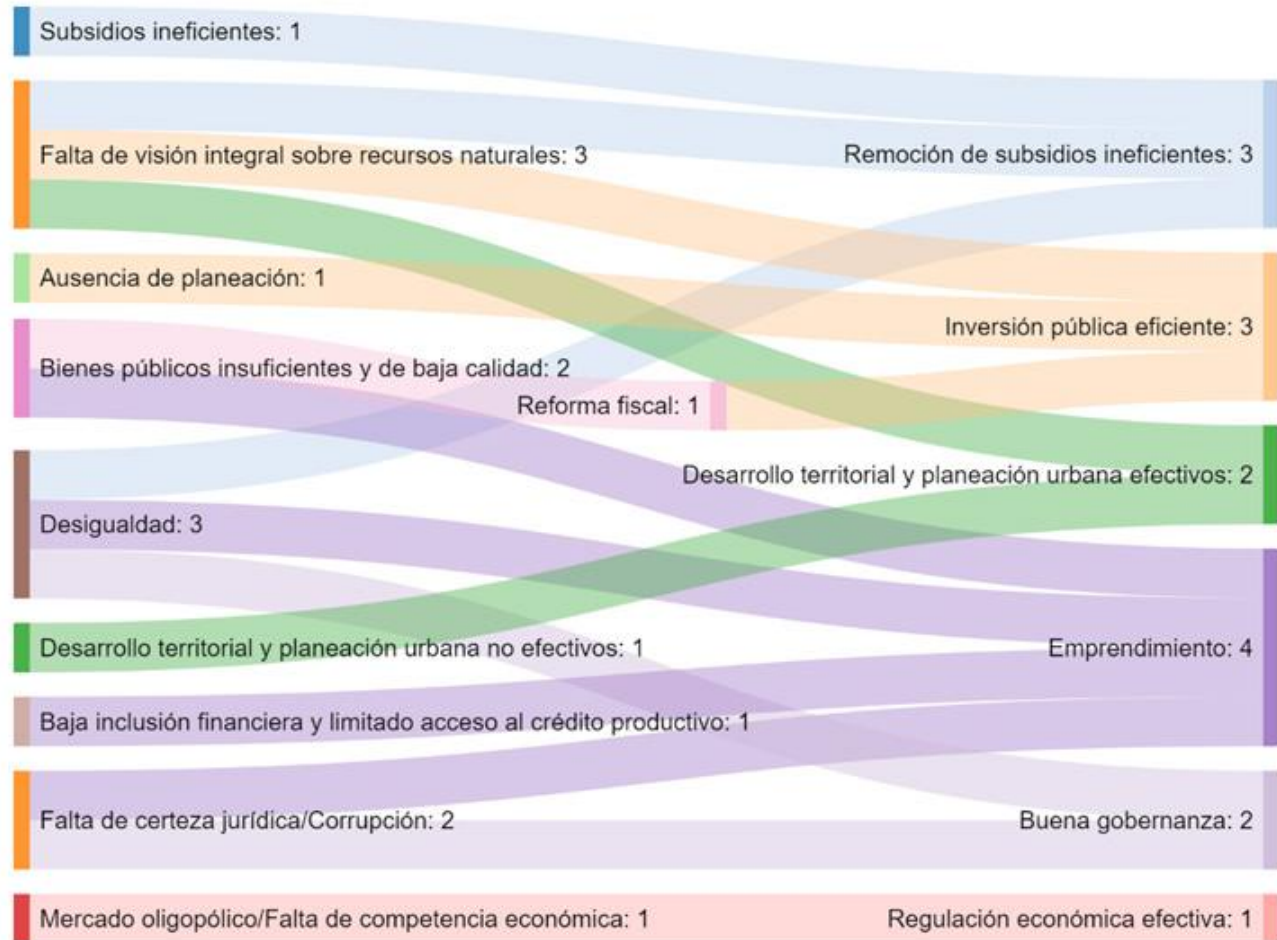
Subsidios ineficientes: 1

Falta de visión integral sobre recursos naturales: 3

Remoción de subsidios ineficientes: 3

Ausencia de planeación: 1

Inversión pública eficiente: 3

Bienes públicos insuficientes y de baja calidad: 2

Reforma fiscal: 1

Desarrollo territorial y planeación urbana efectivos: 2

Desigualdad: 3

Desarrollo territorial y planeación urbana no efectivos: 1

Emprendimiento: 4

Baja inclusión financiera y limitado acceso al crédito productivo: 1

Falta de certeza jurídica/Corrupción: 2

Buena gobernanza: 2

Mercado oligopólico/Falta de competencia económica: 1

Regulación económica efectiva: 1